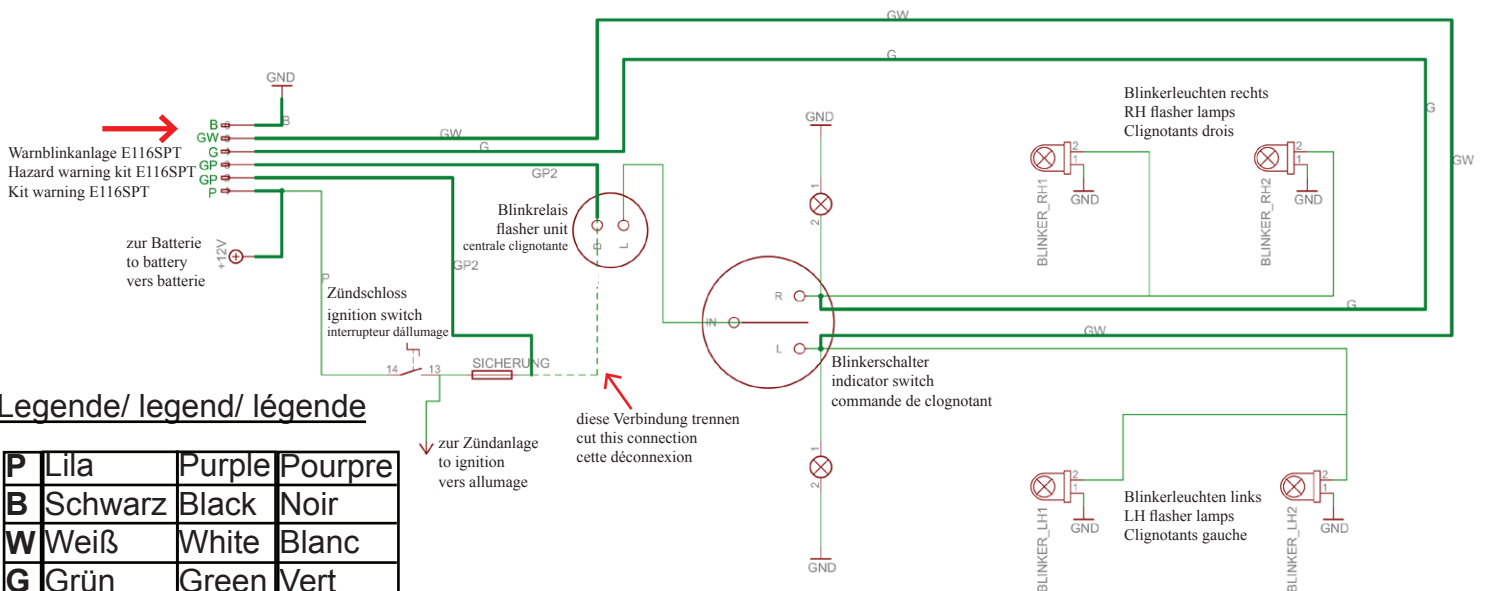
GW
G
GND
B
GW
G
GP
GP
P
B
GW
G
GP2
Warnblinkanlage E116SPT
Hazard warning kit E116SPT
Kit warning E116SPT
Blinkerleuchten rechts
RH flasher lamps
Clignotants drois
GND
G
GW
2
1
GND
2
1
GND
BLINKER_RH1
BLINKER_RH2
Blinkrelais
flasher unit
centrale clignotante
P
L
1
2
zur Batterie
to battery
vers batterie
+12V
GP2
P
Zündschloss
ignition switch
interrupteur dállumage
R
IN
L
G
GW
14
13
SICHERUNG
Blinkerschalter
indicator switch
commande de clognotant
Legende/ legend/ légende
diese Verbindung trennen
cut this connection
cette déconnexion
zur Zündanlage
to ignition
vers allumage
1
2
GND
2
1
GND
2
1
GND
Blinkerleuchten links
LH flasher lamps
Clignotants gauche
BLINKER_LH1
BLINKER_LH2

| P | Lila | Purple | Pourpre |
|---|---|---|---|
| B | Schwarz | Black | Noir |
| W | Weiß | White | Blanc |
| G | Grün | Green | Vert |